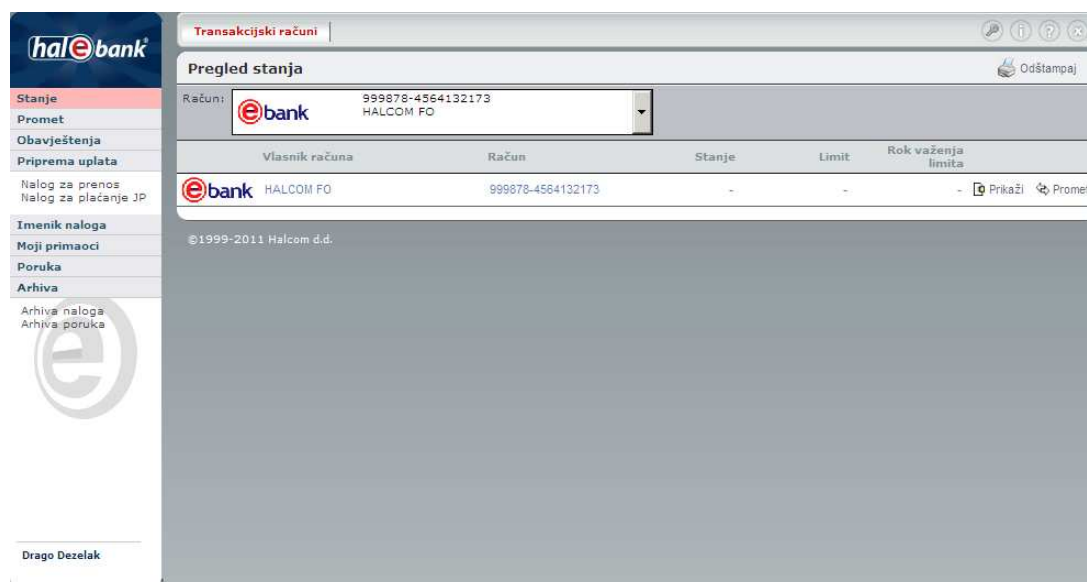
hal e bank

Stanje
Promet
Obavještenja
Priprema uplata
Nalog za prenos
Nalog za plaćanje JP
Imenik naloga
Moji primaoci
Poruka
Arhiva
Arhiva naloga
Arhiva poruka

Drago Dezelak

Transakcijski računi

Pregled stanja

Odštampaj

Račun: e bank 999878-4564132173 HALCOM FO

| | Vlasnik računa | Račun | Stanje | Limit | Rok važenja limita | |
|---|---|---|---|---|---|---|
| e bank | HALCOM FO | 999878-4564132173 | - | - | - | Prikaži Promet |

©1999-2011 Halcom d.d.